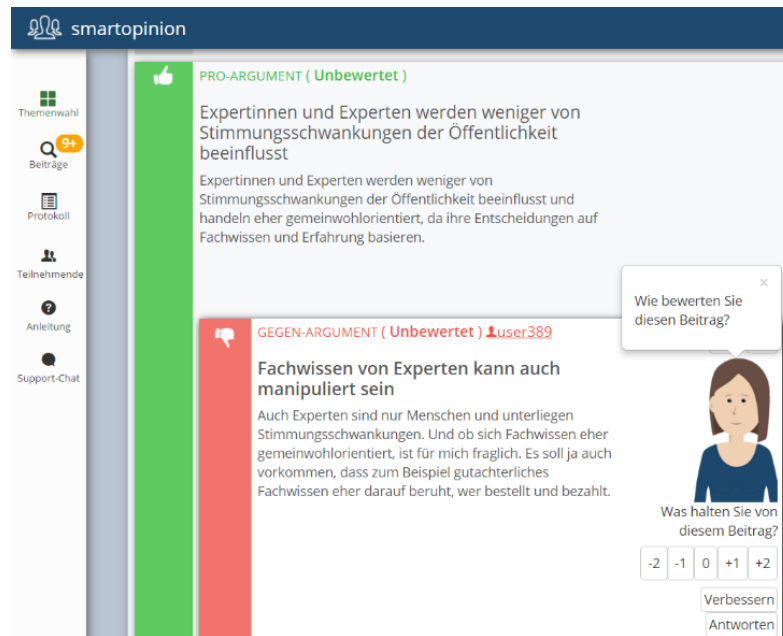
smartopinion

Themenwahl

9+
Beiträge

Protokoll

Teilnehmende

Anleitung

Support-Chat

PRO-ARGUMENT ( Unbewertet )

Expertinnen und Experten werden weniger von Stimmungsschwankungen der Öffentlichkeit beeinflusst

Expertinnen und Experten werden weniger von Stimmungsschwankungen der Öffentlichkeit beeinflusst und handeln eher gemeinwohlorientiert, da ihre Entscheidungen auf Fachwissen und Erfahrung basieren.

×
Wie bewerten Sie diesen Beitrag?

GEGEN-ARGUMENT ( Unbewertet ) user389

Fachwissen von Experten kann auch manipuliert sein

Auch Experten sind nur Menschen und unterliegen Stimmungsschwankungen. Und ob sich Fachwissen eher gemeinwohlorientiert, ist für mich fraglich. Es soll ja auch vorkommen, dass zum Beispiel gutachterliches Fachwissen eher darauf beruht, wer bestellt und bezahlt.

Was halten Sie von diesem Beitrag?

-2 -1 0 +1 +2

Verbessern

Antworten